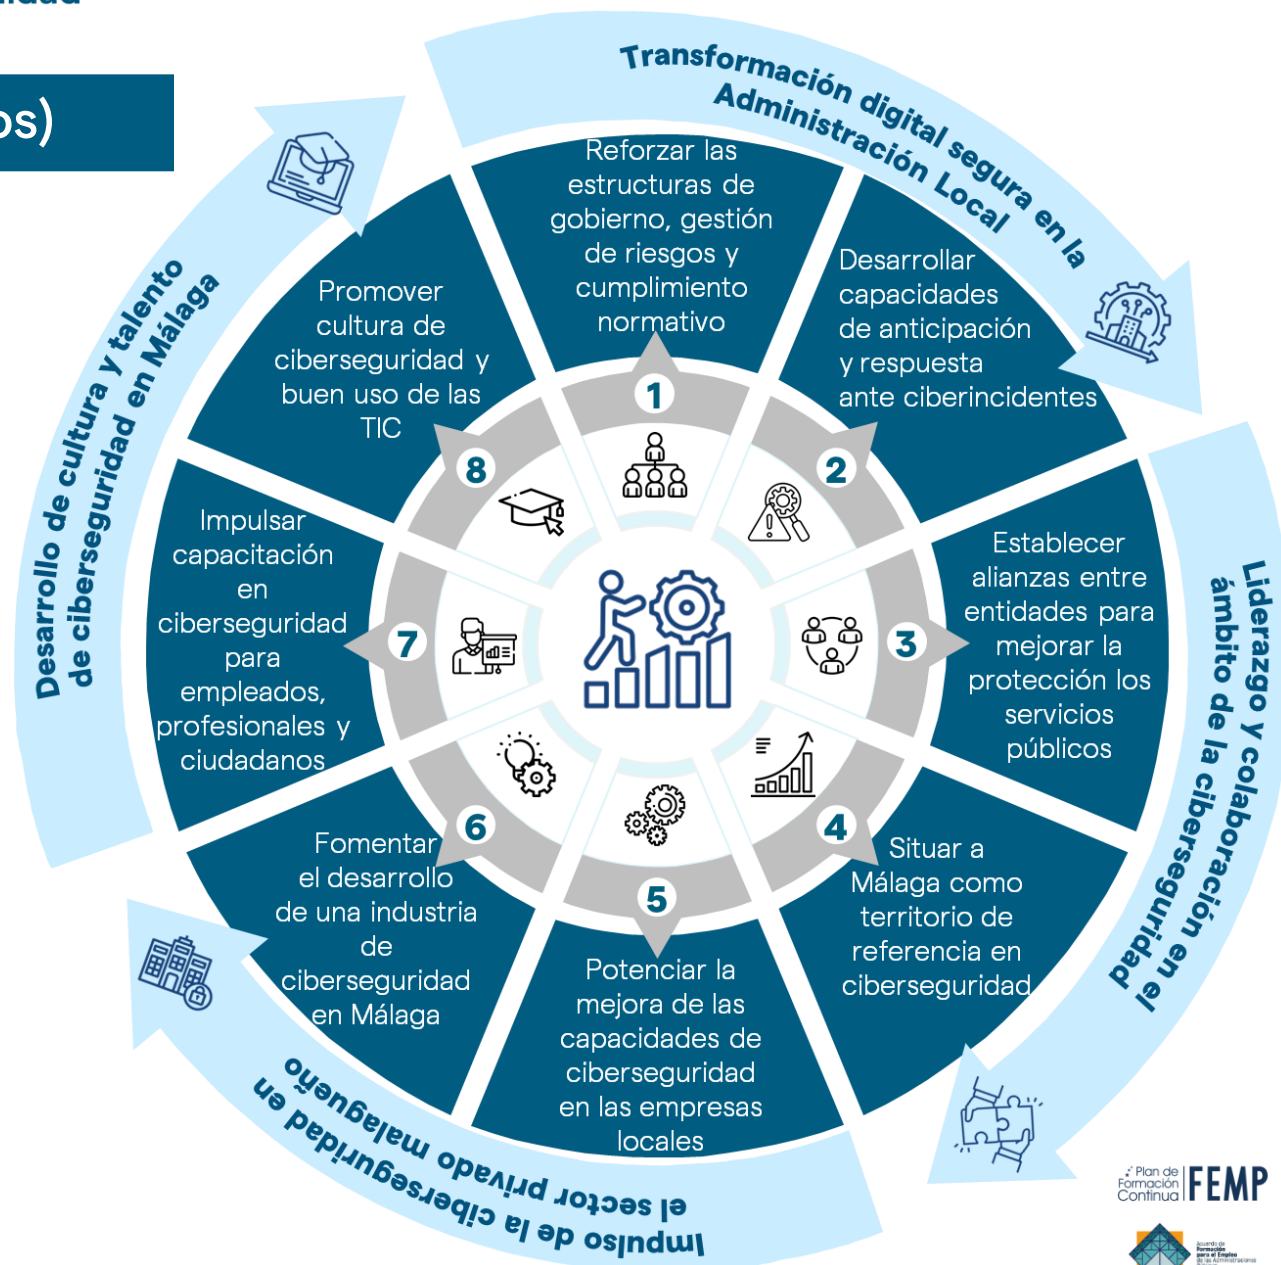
os)

Transformación digital segura en la Administración Local

Liderazgo y colaboración en el ámbito de la ciberseguridad

Impulso de la ciberseguridad en el sector privado malagueño

Desarrollo de cultura y talento de ciberseguridad en Málaga

1
Reforzar las estructuras de gobierno, gestión de riesgos y cumplimiento normativo

2
Desarrollar capacidades de anticipación y respuesta ante ciberincidentes

3
Establecer alianzas entre entidades para mejorar la protección los servicios públicos

4
Situar a Málaga como territorio de referencia en ciberseguridad

5
Potenciar la mejora de las capacidades de ciberseguridad en las empresas locales

6
Fomentar el desarrollo de una industria de ciberseguridad en Málaga

7
Impulsar capacitación en ciberseguridad para empleados, profesionales y ciudadanos

8
Promover cultura de ciberseguridad y buen uso de las TIC

Plan de Formación Continua FEMP

Acuerdo de Formación para el Empleo de las Administraciones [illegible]